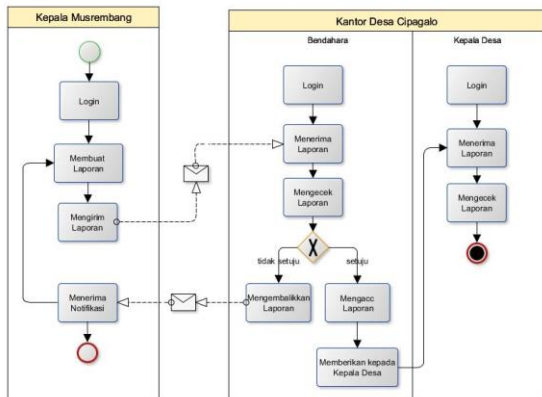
Kepala Musrembang

Login

Membuat Laporan

Mengirim Laporan

Menerima Notifikasi

Kantor Desa Cipagalo

Bendahara

Login

Menerima Laporan

Mengecek Laporan

tidak setuju

setuju

Mengembalikkan Laporan

Mengacc Laporan

Memberikan kepada Kepala Desa

Kepala Desa

Login

Menerima Laporan

Mengecek Laporan